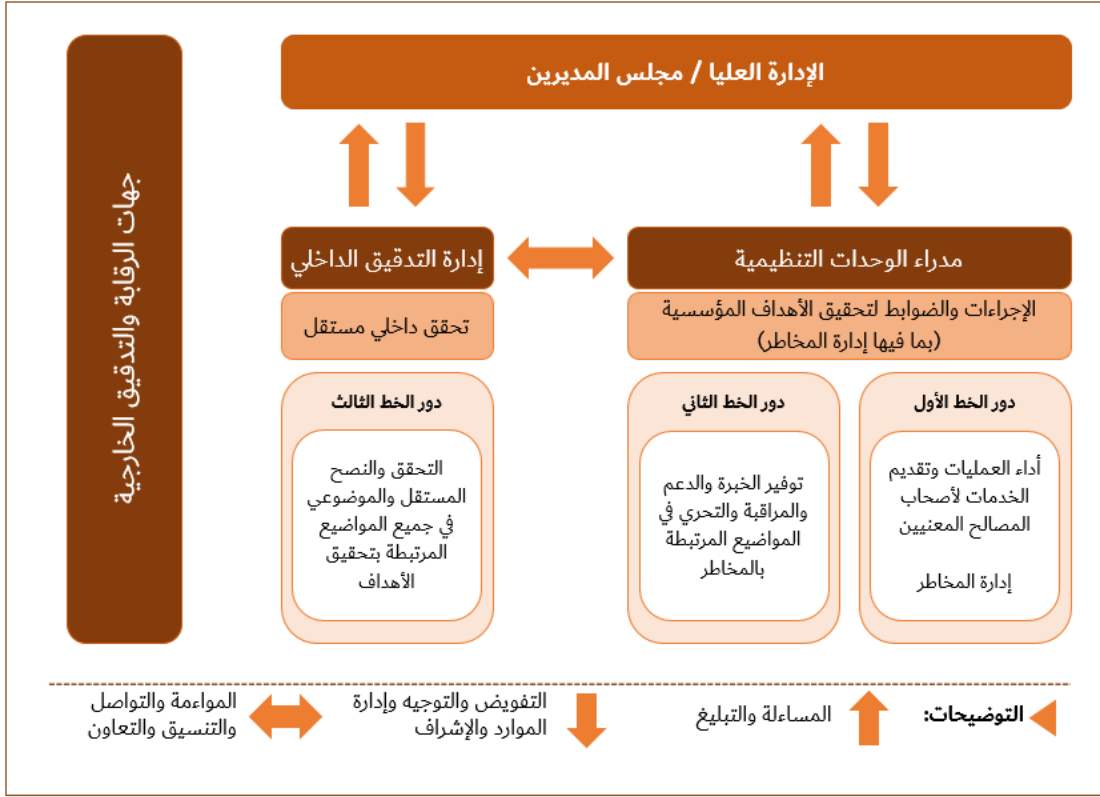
الإدارة العليا / مجلس المديرين

جهات الرقابة والتدقيق الخارجية

مدراء الوحدات التنظيمية

إدارة التدقيق الداخلي

الإجراءات والضوابط لتحقيق الأهداف المؤسسية (بما فيها إدارة المخاطر)

تحقق داخلي مستقل

دور الخط الأول

أداء العمليات وتقديم الخدمات لأصحاب المصالح المعنيين

إدارة المخاطر

دور الخط الثاني

توفير الخبرة والدعم والمراقبة والتحري في المواضيع المرتبطة بالمخاطر

دور الخط الثالث

التحقق والنصح المستقل والموضوعي في جميع المواضيع المرتبطة بتحقيق الأهداف

التوضيحات:

المساءلة والتبليغ

التفويض والتوجيه وإدارة الموارد والإشراف

المواءمة والتواصل والتنسيق والتعاون